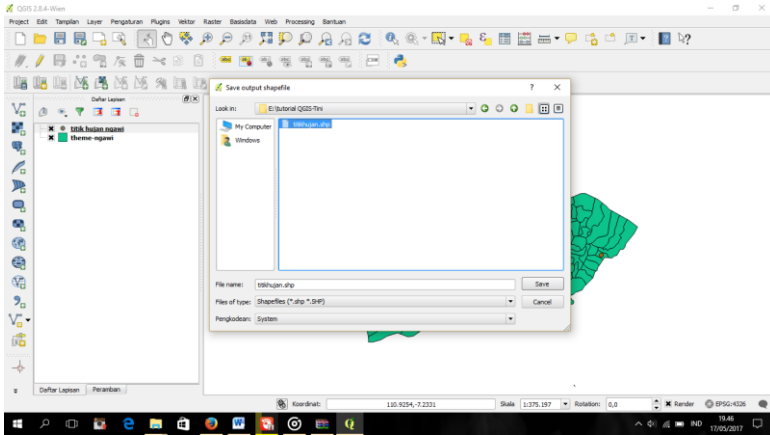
QGIS 2.8.4-Wien

Project Edit Tampilan Layer Pengaturan Plugins Vektor Raster Basisdata Web Processing Bantuan

Daftar Lapisan

titik hujan ngawi
theme-ngawi

Save output shapefile

?

Look in: E:\tutorial QGIS-Tini

My Computer
Windows

titikhujan.shp

File name: titikhujan.shp
Save
Files of type: Shapefiles (*.shp *.SHP)
Cancel
Pengkodean: System

Daftar Lapisan Peramban

Koordinat: 110.9254,-7.2331 Skala 1:375.197 Rotation: 0,0 Render EPSG:4326

19.46
17/05/2017
IND